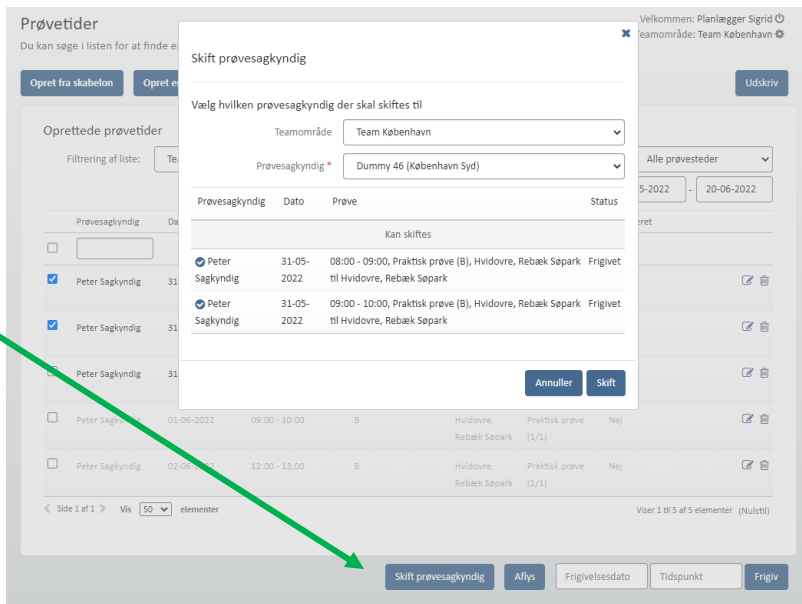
Prøvetider
Du kan søge i listen for at finde e

Velkommen: Planlægger Sigrid
Teamområde: Team København

Opret fra skabelon
Opret e

Udskriv

Oprettede prøvetider
Filtrering af liste:
Alle prøvesteder
5-2022 - 20-06-2022

Prøvesagkyndig | Da | | | | | eret

Peter Sagkyndig 31
Peter Sagkyndig 31
Peter Sagkyndig 31
Peter Sagkyndig 01-06-2022 09:00 - 10:00 B Hvidovre, Rebæk Søpark Praktisk prøve (1/1) Nej
Peter Sagkyndig 02-06-2022 12:00 - 13:00 B Hvidovre, Rebæk Søpark Praktisk prøve (1/1) Nej

Side 1 af 1 Vis 50 elementer
Viser 1 til 5 af 5 elementer (Nulstil)

Skift prøvesagkyndig
Vælg hvilken prøvesagkyndig der skal skiftes til
Teamområde Team København
Prøvesagkyndig * Dummy 46 (København Syd)

| Prøvesagkyndig | Dato | Prøve | Status |
|---|---|---|---|
| Kan skiftes | | | |
| Peter Sagkyndig | 31-05-2022 | 08:00 - 09:00, Praktisk prøve (B), Hvidovre, Rebæk Søpark til Hvidovre, Rebæk Søpark | Frigivet |
| Peter Sagkyndig | 31-05-2022 | 09:00 - 10:00, Praktisk prøve (B), Hvidovre, Rebæk Søpark til Hvidovre, Rebæk Søpark | Frigivet |

Annuller Skift

Skift prøvesagkyndig Aflys Frigivelsesdato Tidspunkt Frigiv